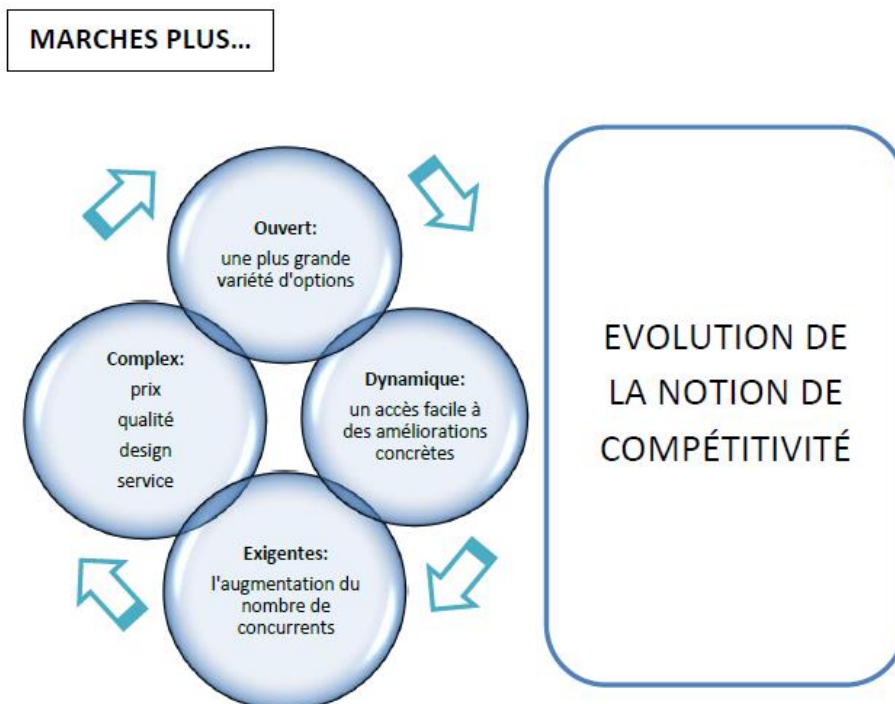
MARCHES PLUS...

Ouvert:
une plus grande variété d'options

Complex:
prix
qualité
design
service

Dynamique:
un accès facile à des améliorations concrètes

Exigentes:
l'augmentation du nombre de concurrents

EVOLUTION DE LA NOTION DE COMPÉTITIVITÉ